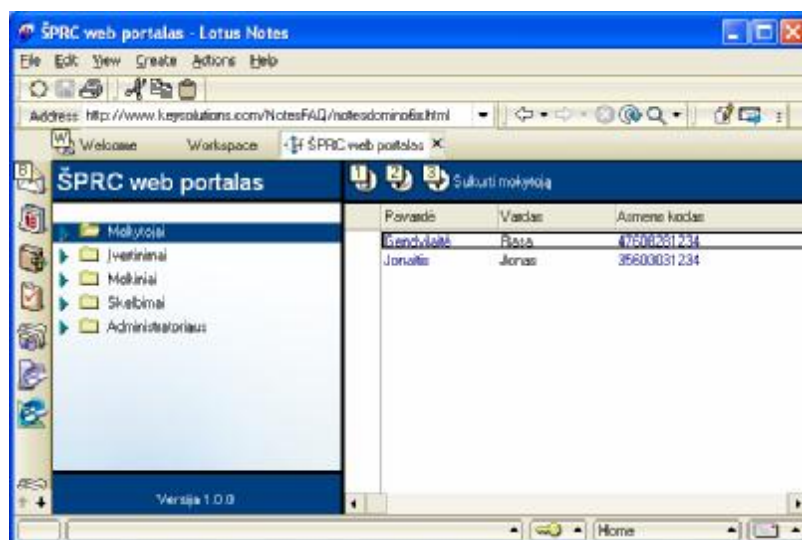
ŠPRC web portalas - Lotus Notes

File Edit View Create Actions Help

Address http://www.keysolutions.com/NotesFAQ/notesdomino6a.html

Welcome Workspace ŠPRC web portalas

ŠPRC web portalas

Sukurti mokytoją

Mokytojai
Įvertinimai
Mokiniai
Skelbimai
Administratoriaus

Versija 1.0.0

| Pavardė | Vardas | Asmens kodas |
|---|---|---|
| Gendvilaitė | Rasa | 47608281234 |
| Jonaitis | Jonas | 35603031234 |

Home